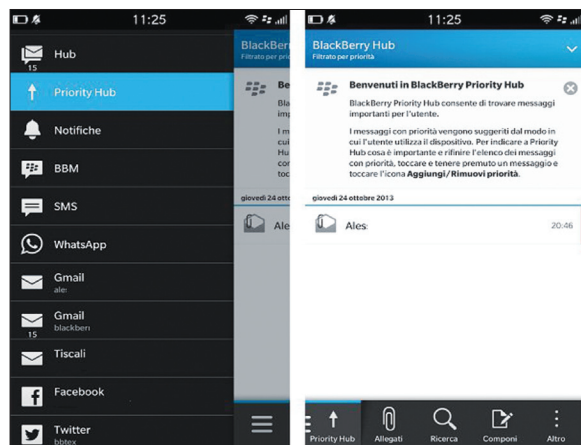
11:25

Hub
15

Priority Hub

Notifiche

BBM

SMS

WhatsApp

Gmail
ale:

Gmail
15 blackberi

Tiscali

Facebook

Twitter
bbtex

BlackBerr

Ben
Bla
imp

I m
cui
Hu
con
toc

giovedì 24 otto

Ale

11:25

BlackBerry Hub
Filtrato per priorità

Benvenuti in BlackBerry Priority Hub

BlackBerry Priority Hub consente di trovare messaggi importanti per l'utente.

I messaggi con priorità vengono suggeriti dal modo in cui l'utente utilizza il dispositivo. Per indicare a Priority Hub cosa è importante e rifinire l'elenco dei messaggi con priorità, toccare e tenere premuto un messaggio e toccare l'icona **Aggiungi/Rimuovi priorità**.

giovedì 24 ottobre 2013

Ales:
20:46

Priority Hub
Allegati
Ricerca
Componi
Altro